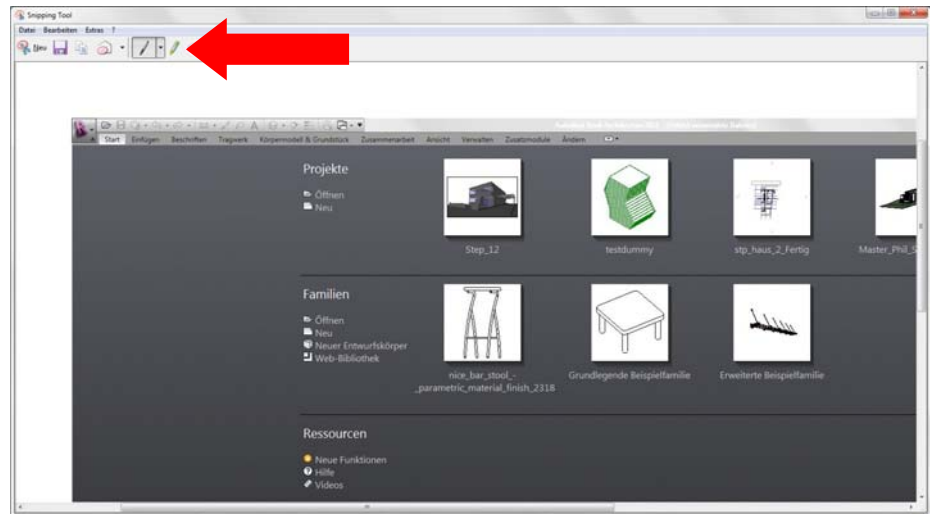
Snipping Tool

Datei Bearbeiten Extras ?

Neu

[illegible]

Start Einfügen Beschriften Tragwerk Körpermodell & Grundstück Zusammenarbeit Ansicht Verwalten Zusatzmodule Ändern

Projekte

Öffnen
Neu

Step_12

testdummy

stp_haus_2_Fertig

Master_Phil_S

Familien

Öffnen
Neu
Neuer Entwurfskörper
Web-Bibliothek

nice_bar_stool_-_parametric_material_finish_2318

Grundlegende Beispielfamilie

Erweiterte Beispielfamilie

Ressourcen

Neue Funktionen
Hilfe
Videos